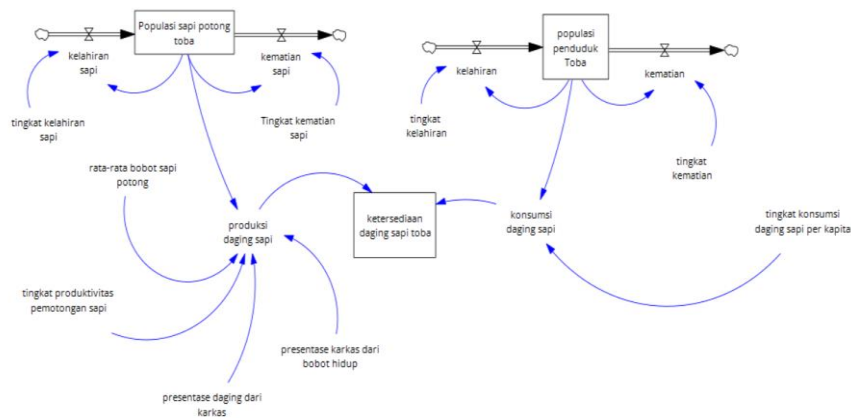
Populasi sapi potong toba

kelahiran sapi

kematian sapi

tingkat kelahiran sapi

Tingkat kematian sapi

populasi penduduk Toba

kelahiran

kematian

tingkat kelahiran

tingkat kematian

rata-rata bobot sapi potong

produksi daging sapi

ketersediaan daging sapi toba

konsumsi daging sapi

tingkat konsumsi daging sapi per kapita

tingkat produktivitas pemotongan sapi

presentase karkas dari bobot hidup

presentase daging dari karkas